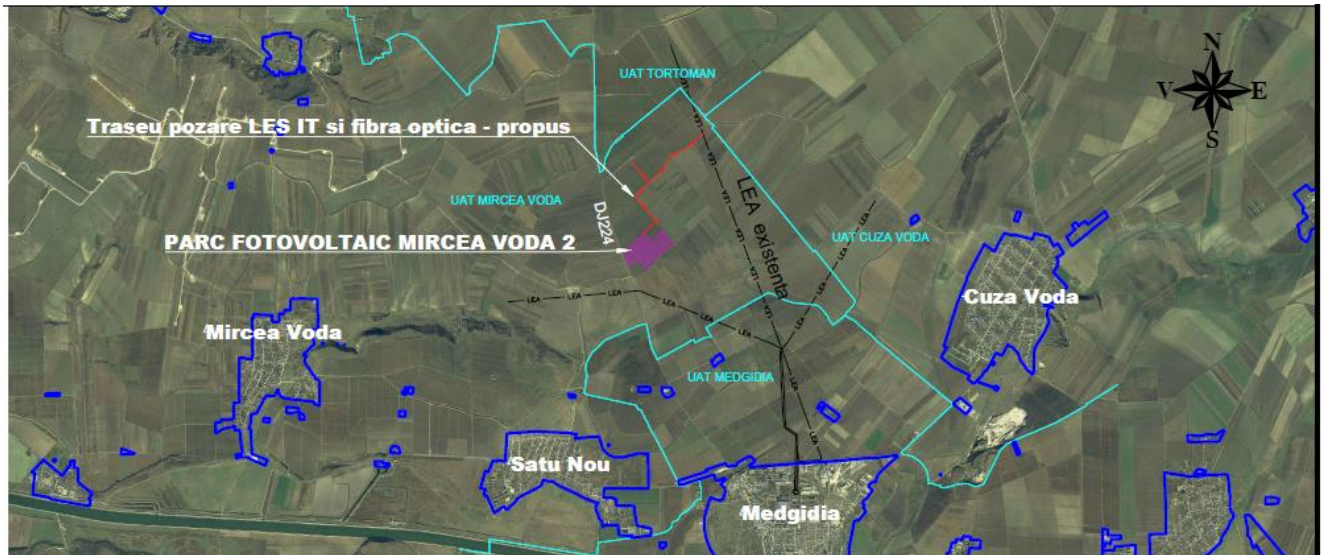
UAT TORTOMAN

N
V
E
S

Traseu pozare LES IT si fibra optica - propus

UAT MIRCEA VODA

DJ224

LEA existenta

UAT CUZA VODA

PARC FOTOVOLTAIC MIRCEA VODA 2

LEA LEA LEA LEA

Cuza Voda

Mircea Voda

UAT MEDGIDIA

LEA

Satu Nou

Medgidia